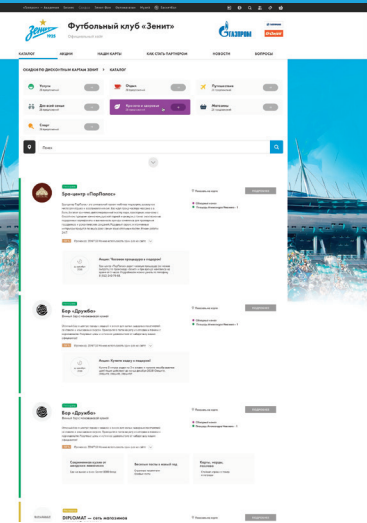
Футбольный клуб «Зенит»

Официальный сайт

ГАЗПРОМ

КАТАЛОГ

АКЦИИ

НАШИ КАРТЫ

КАК СТАТЬ ПАРТНЕРОМ

НОВОСТИ

ВОПРОСЫ

Отдых

Путешествия

Детский отдых

Красота и здоровье

Магазины

Спорт

Поиск

Бро-центр «ПарПолис»

Бар «Дружба»

Бар «Дружба»

DIPLOMAT — сеть магазинов